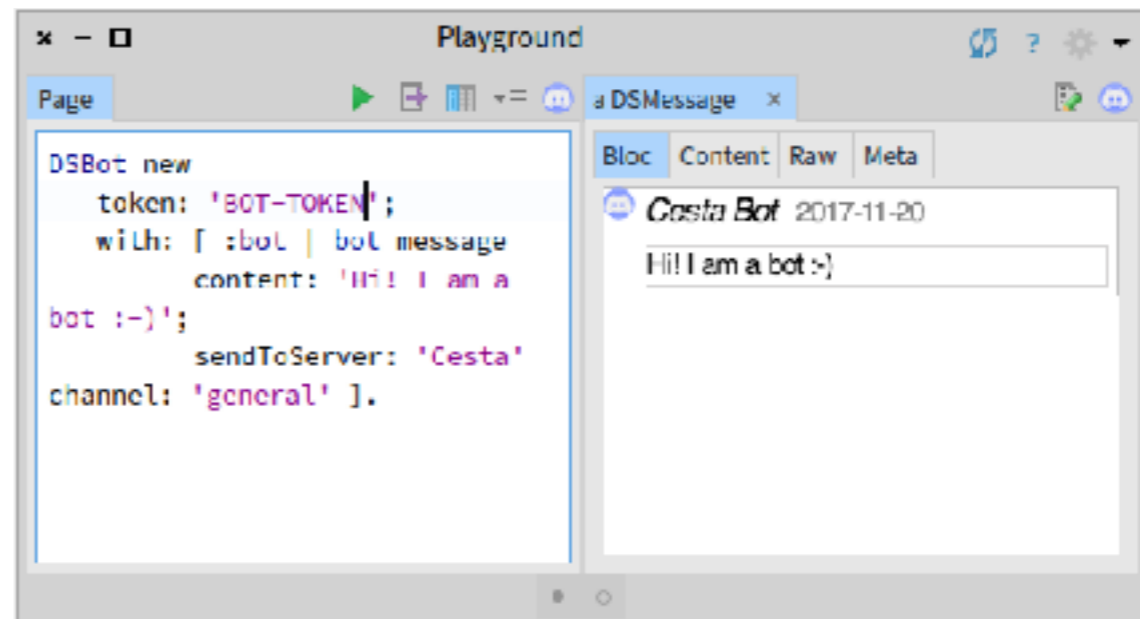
Playground

? 

Page

a DSMessage ×

DSBot new
token: 'BOT-TOKEN';
with: [ :bot | bot message
content: 'Hi! I am a bot :-)';
sendToServer: 'Cesta' channel: 'general' ].

Bloc | Content | Raw | Meta

Cesta Bot 2017-11-20

Hi! I am a bot :-)